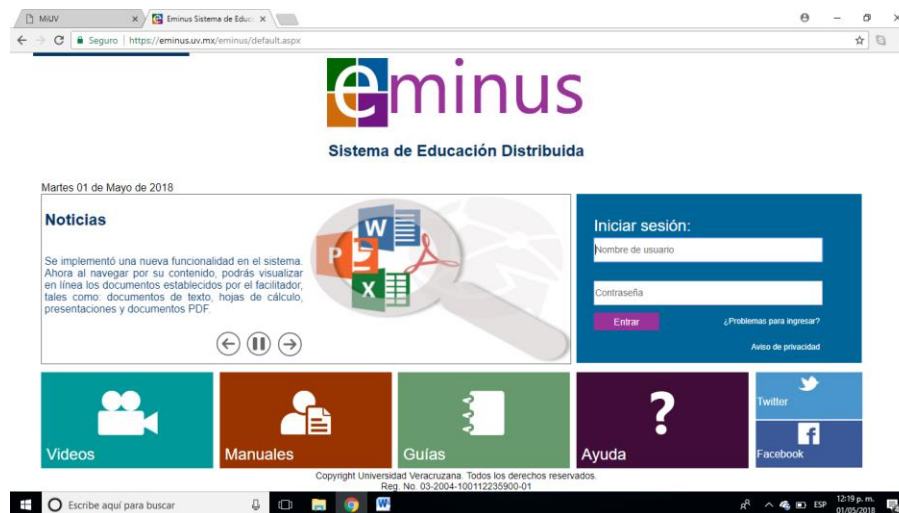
MiUV
Eminus Sistema de Educ
Seguro | https://eminus.uv.mx/eminus/default.aspx

eminus
Sistema de Educación Distribuida

Martes 01 de Mayo de 2018

Noticias

Se implementó una nueva funcionalidad en el sistema. Ahora al navegar por su contenido, podrás visualizar en línea los documentos establecidos por el facilitador, tales como: documentos de texto, hojas de cálculo, presentaciones y documentos PDF.

Iniciar sesión:
Nombre de usuario
Contraseña
Entrar
¿Problemas para ingresar?
Aviso de privacidad

Videos
Manuales
Guías
Ayuda
Twitter
Facebook

Copyright Universidad Veracruzana. Todos los derechos reservados.
Reg. No. 03-2004-100112235900-01

Escribe aquí para buscar
ESP
12:19 p. m.
01/05/2018